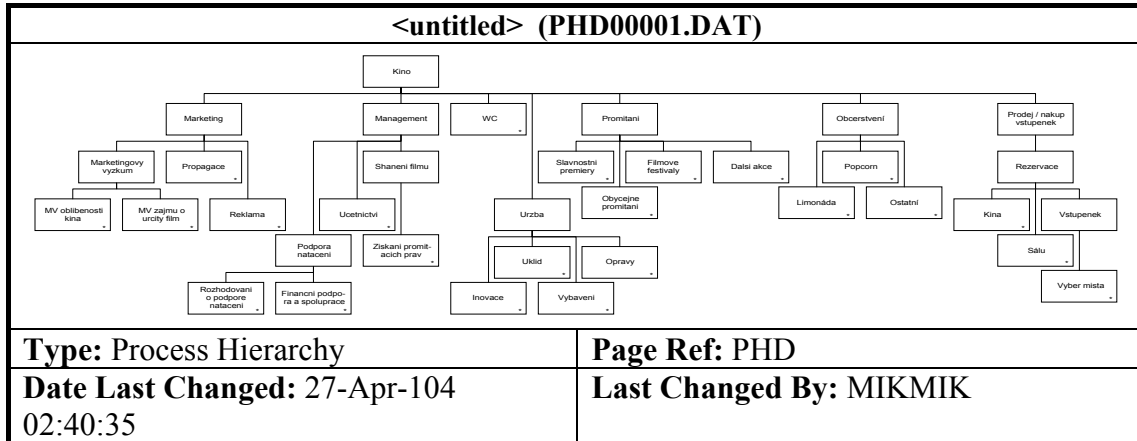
<untitled> (PHD00001.DAT)

Kino

Marketing

Management

WC

Promitani

Obcerstvení

Prodej / nakup vstupenek

Marketingovy vyzkum

Propagace

Shaneni filmu

Slavnostni premiery

Filmove festivaly

Dalsi akce

Popcorn

Rezervace

MV oblibenosti kina

MV zajmu o urcity film

Reklama

Ucetnictvi

Urzba

Obycejne promitani

Limonáda

Ostatní

Kina

Vstupenek

Podpora nataceni

Ziskani promitacich prav

Uklid

Opravy

Sálu

Rozhodovani o podpore nataceni

Financni podpora a spoluprace

Inovace

Vybaveni

Vyber mista

| Type: Process Hierarchy | Page Ref: PHD |
|---|---|
| Date Last Changed: 27-Apr-104 02:40:35 | Last Changed By: MIKMIK |